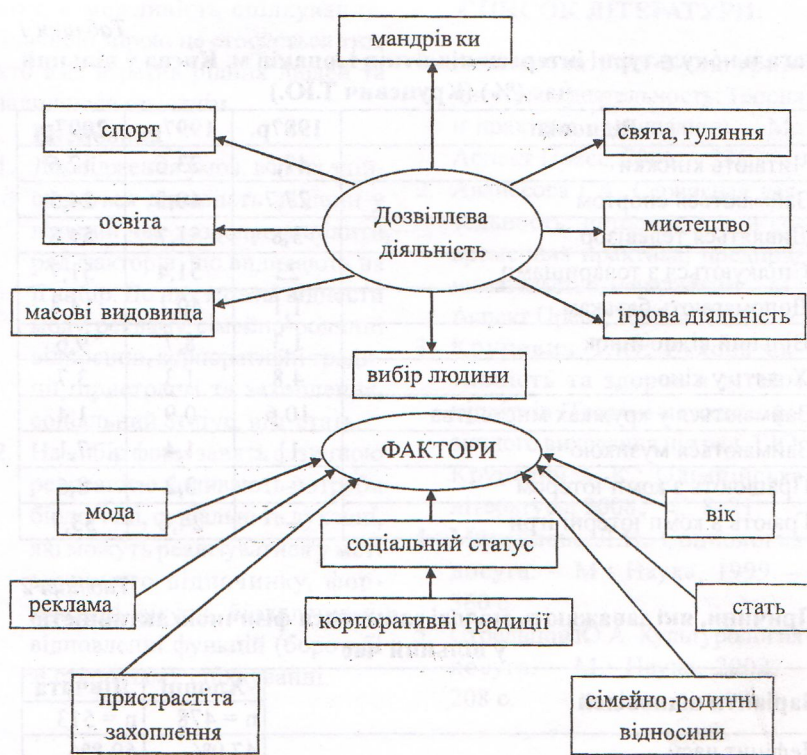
мандрів ки

спорт

свята, гуляння

освіта

Дозвіллева діяльність

мистецтво

масові видовища

ігрова діяльність

вибір людини

ФАКТОРИ

мода

вік

соціальний статус

реклама

стать

корпоративні традиції

пристрасті та захоплення

сімейно-родинні відносини